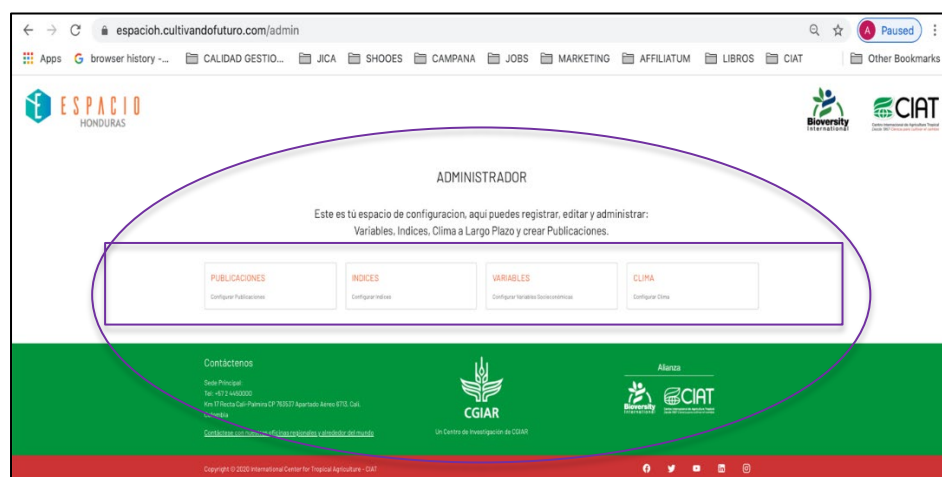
espacioh.cultivandofuturo.com/admin

Paused

Apps browser history -... CALIDAD GESTIO... JICA SHOOES CAMPANA JOBS MARKETING AFFILIATUM LIBROS CIAT Other Bookmarks

ESPACIO HONDURAS

Bioversity International

CIAT

ADMINISTRADOR

Este es tú espacio de configuracion, aqui puedes registrar, editar y administrar: Variables, Indices, Clima a Largo Plazo y crear Publicaciones.

PUBLICACIONES
Configurar Publicaciones

INDICES
Configurar Indices

VARIABLES
Configurar Variables Socioeconómicas

CLIMA
Configurar Clima

Contáctenos

Sede Principal:
Tel: +57 2 4450000
Km 17 Recta Cali-Palmira CP 763537 Apartado Aéreo 6713, Cali, Colombia

Contáctese con nuestras oficinas regionales y alrededor del mundo

CGIAR
Un Centro de Investigación de CGIAR

Alianza

Bioversity International

CIAT

Copyright © 2020 International Center for Tropical Agriculture - CIAT